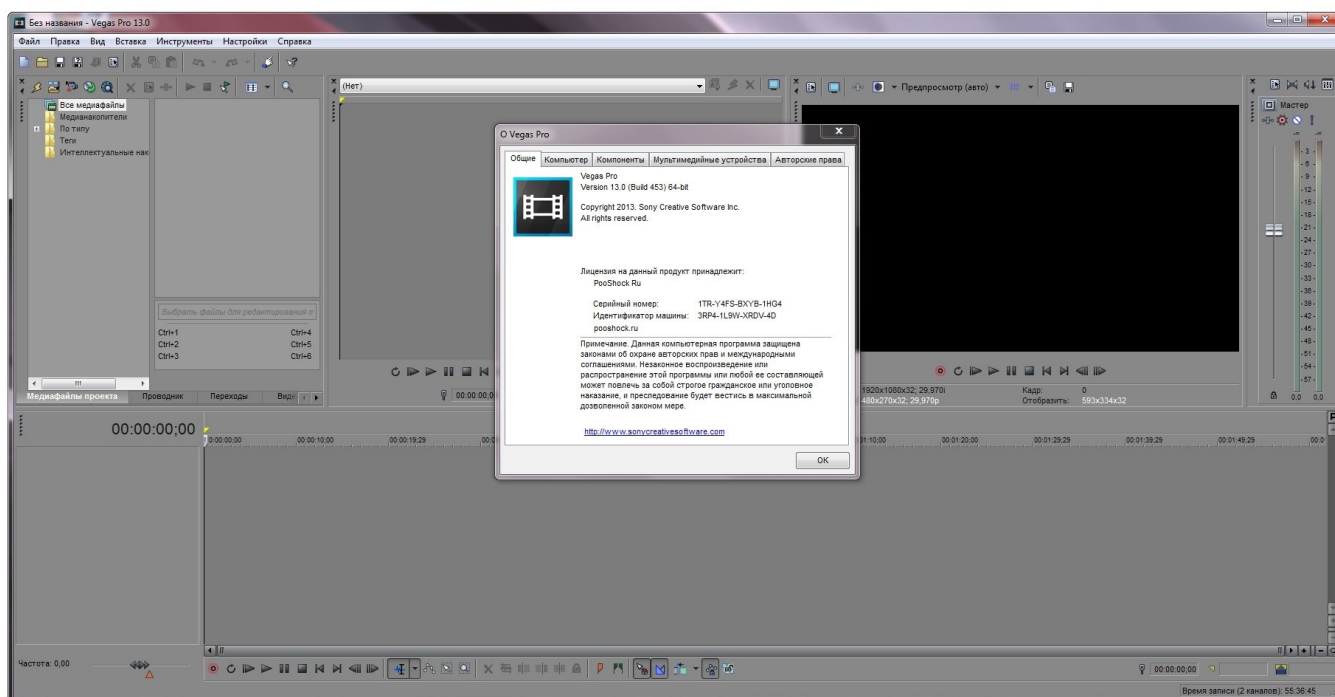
Без названия - Vegas Pro 13.0

Файл Правка Вид Вставка Инструменты Настройки Справка

Все медиафайлы
Медианакопители
По типу
Теги
Интеллектуальные нак

Выбрать файлы для редактирования п

Ctrl+1 Ctrl+4
Ctrl+2 Ctrl+5
Ctrl+3 Ctrl+6

Медиафайлы проекта Проводник Переходы Виде

(Нет)

00:00:00;00

Предпросмотр (авто)

1920x1080x32; 29,970i
480x270x32; 29,970p
Кадр: 0
Отобразить: 593x334x32

Мастер

O Vegas Pro

Общие | Компьютер | Компоненты | Мультимедийные устройства | Авторские права

Vegas Pro
Version 13.0 (Build 453) 64-bit

Copyright 2013. Sony Creative Software Inc.
All rights reserved.

Лицензия на данный продукт принадлежит:
PooShock Ru

Серийный номер: 1TR-Y4FS-BXYB-1HG4
Идентификатор машины: 3RP4-1L9W-XRDV-4D
pooshock.ru

Примечание. Данная компьютерная программа защищена законами об охране авторских прав и международными соглашениями. Незаконное воспроизведение или распространение этой программы или любой ее составляющей может повлечь за собой строгое гражданское или уголовное наказание, и преследование будет вестись в максимальной дозволенной законом мере.

http://www.sonycreativesoftware.com

OK

00:00:00;00

00:00:00;00 00:00:10;00 00:00:19;29 00:01:10;00 00:01:20;00 00:01:29;29 00:01:39;29 00:01:49;29

Частота: 0,00

00:00:00;00

Время записи (2 каналов): 55:36:45